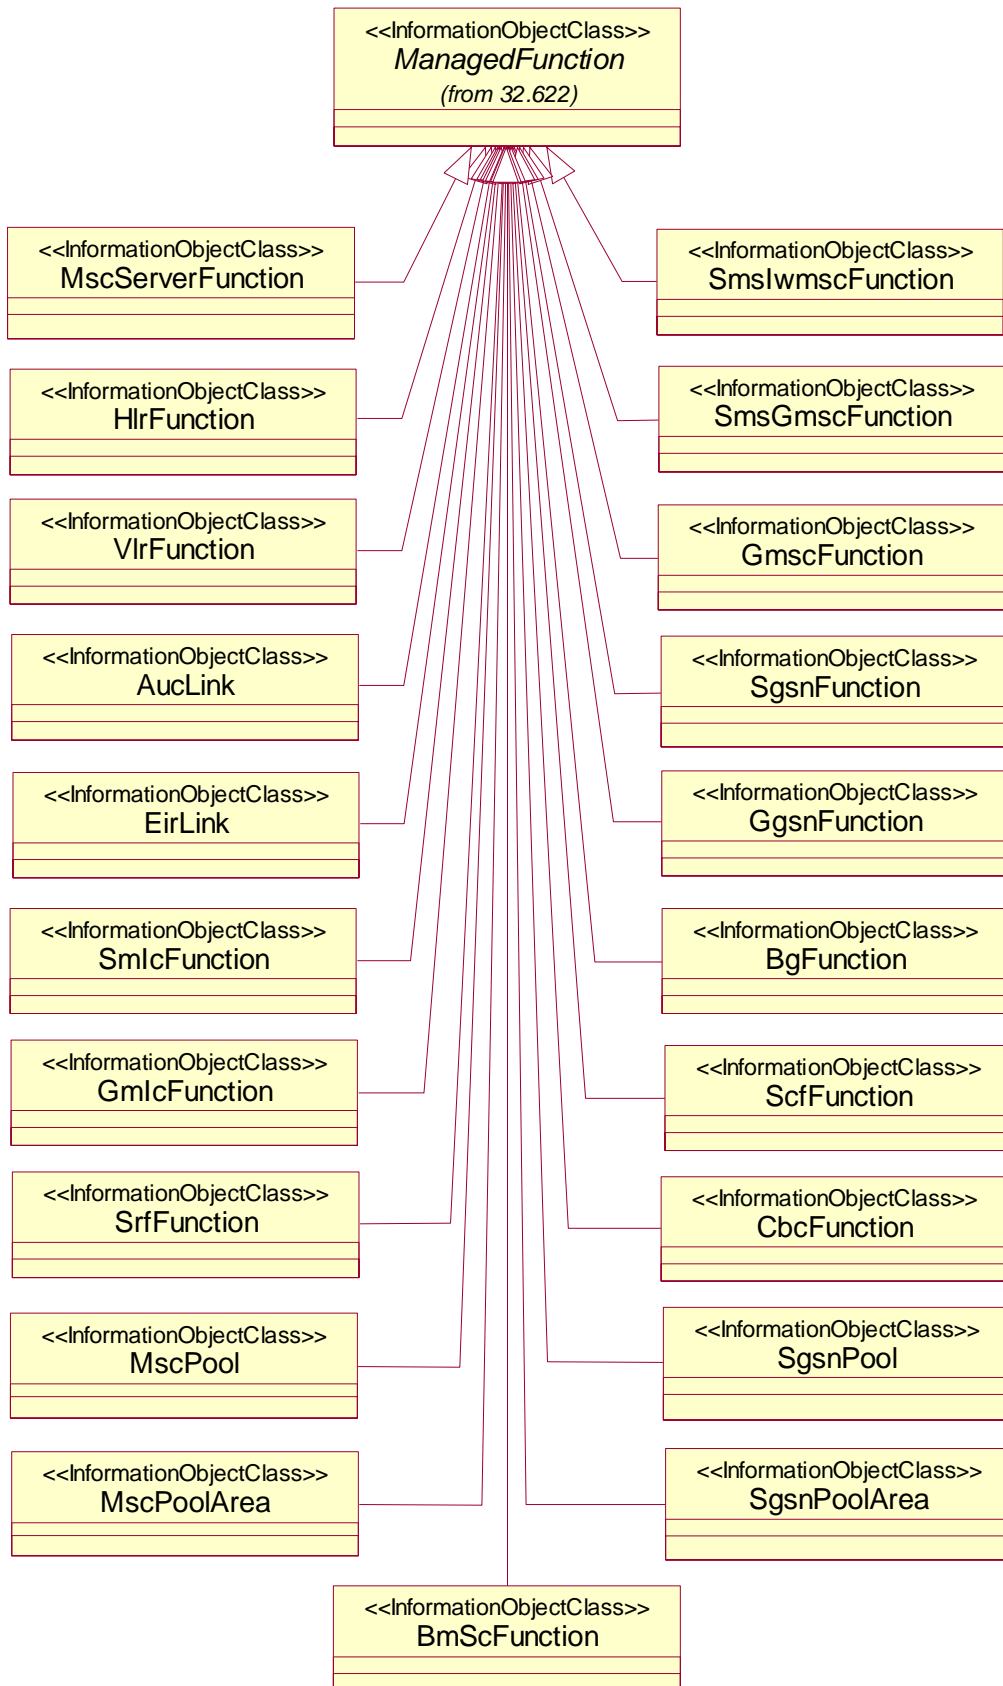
<<InformationObjectClass>>
ManagedFunction
(from 32.622)

<<InformationObjectClass>>
MscServerFunction

<<InformationObjectClass>>
HlrFunction

<<InformationObjectClass>>
VlrFunction

<<InformationObjectClass>>
AucLink

<<InformationObjectClass>>
EirLink

<<InformationObjectClass>>
SmIcFunction

<<InformationObjectClass>>
GmIcFunction

<<InformationObjectClass>>
SrfFunction

<<InformationObjectClass>>
MscPool

<<InformationObjectClass>>
MscPoolArea

<<InformationObjectClass>>
SmsIwmscFunction

<<InformationObjectClass>>
SmsGmscFunction

<<InformationObjectClass>>
GmscFunction

<<InformationObjectClass>>
SgsnFunction

<<InformationObjectClass>>
GgsnFunction

<<InformationObjectClass>>
BgFunction

<<InformationObjectClass>>
ScfFunction

<<InformationObjectClass>>
CbcFunction

<<InformationObjectClass>>
SgsnPool

<<InformationObjectClass>>
SgsnPoolArea

<<InformationObjectClass>>
BmScFunction